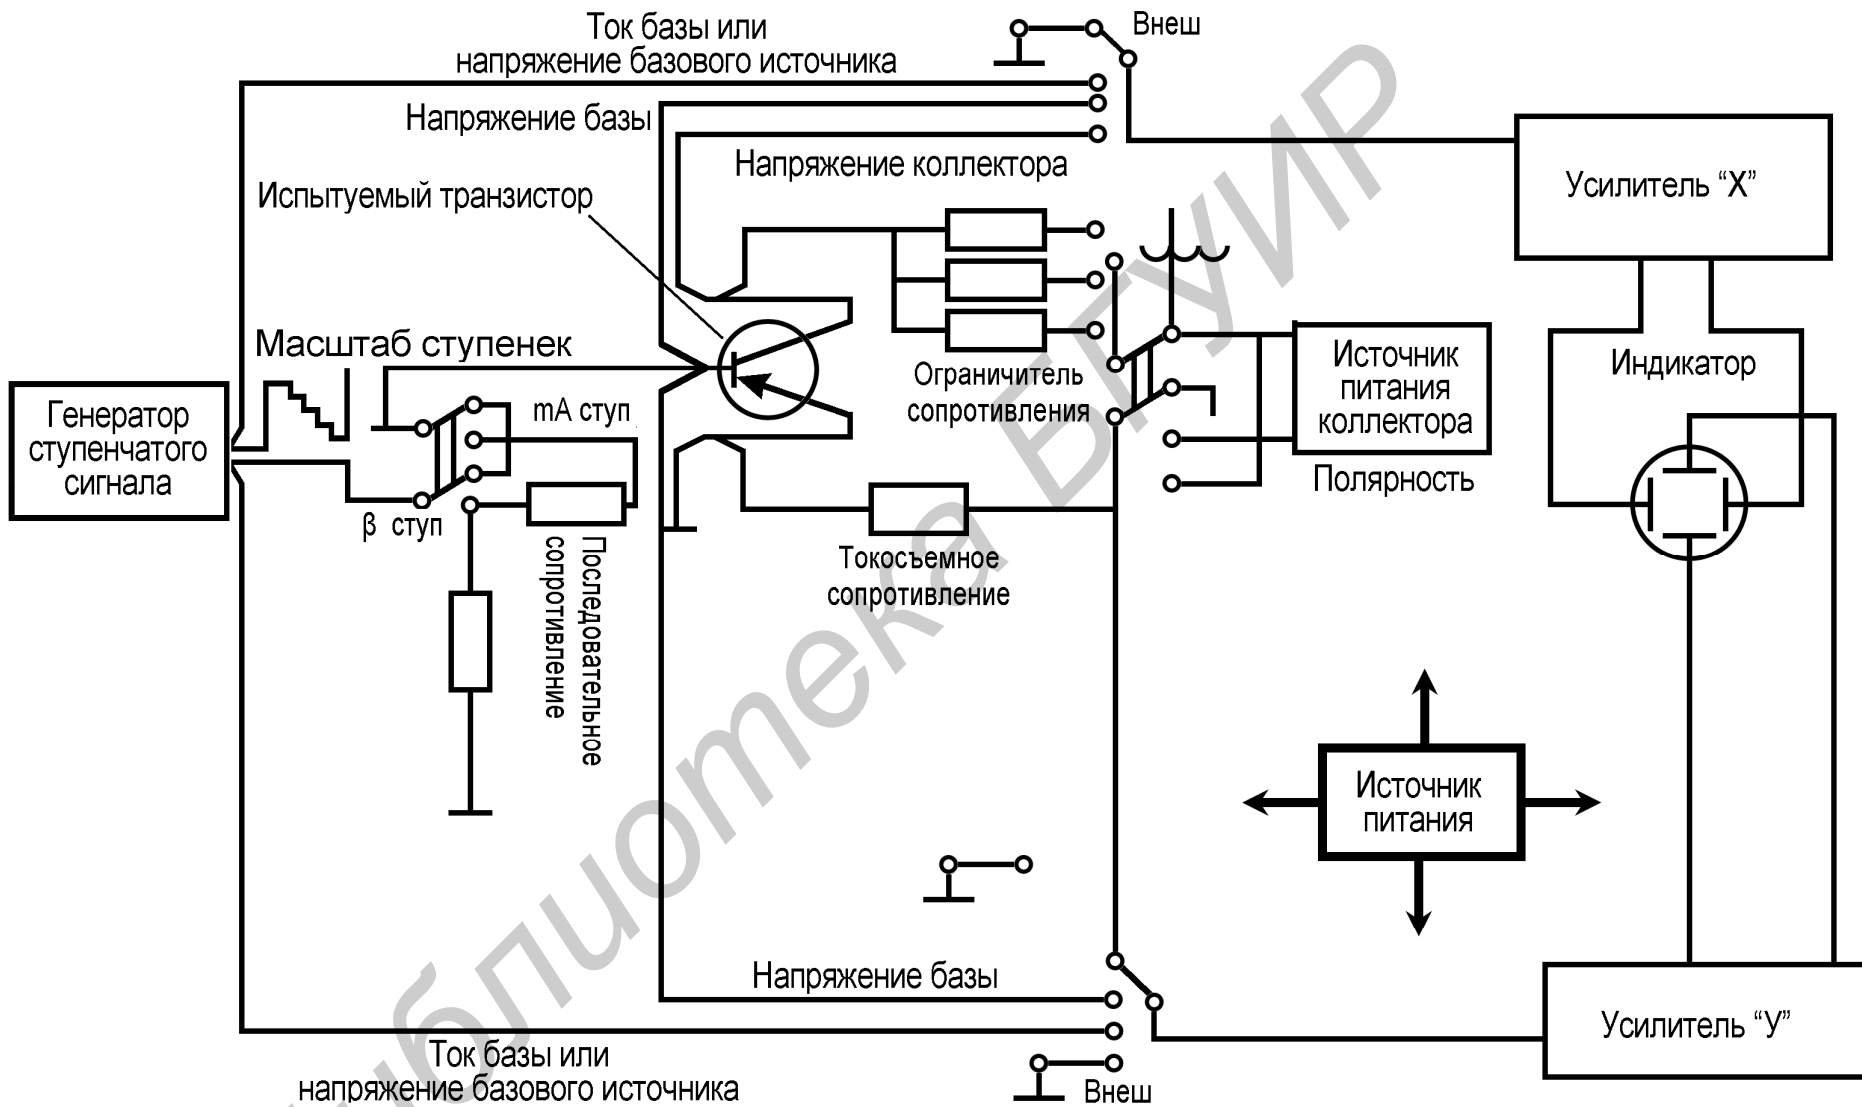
Ток базы или напряжение базового источника

Внеш

Напряжение базы

Напряжение коллектора

Испытуемый транзистор

Усилитель “X”

Масштаб ступенек

Индикатор

Источник питания коллектора

Ограничитель сопротивления

mA ступ

Генератор ступенчатого сигнала

β ступ

Полярность

Последовательное сопротивление

Токосъемное сопротивление

Источник питания

Напряжение базы

Усилитель “У”

Ток базы или напряжение базового источника

Внеш

Библиотека БГУИР